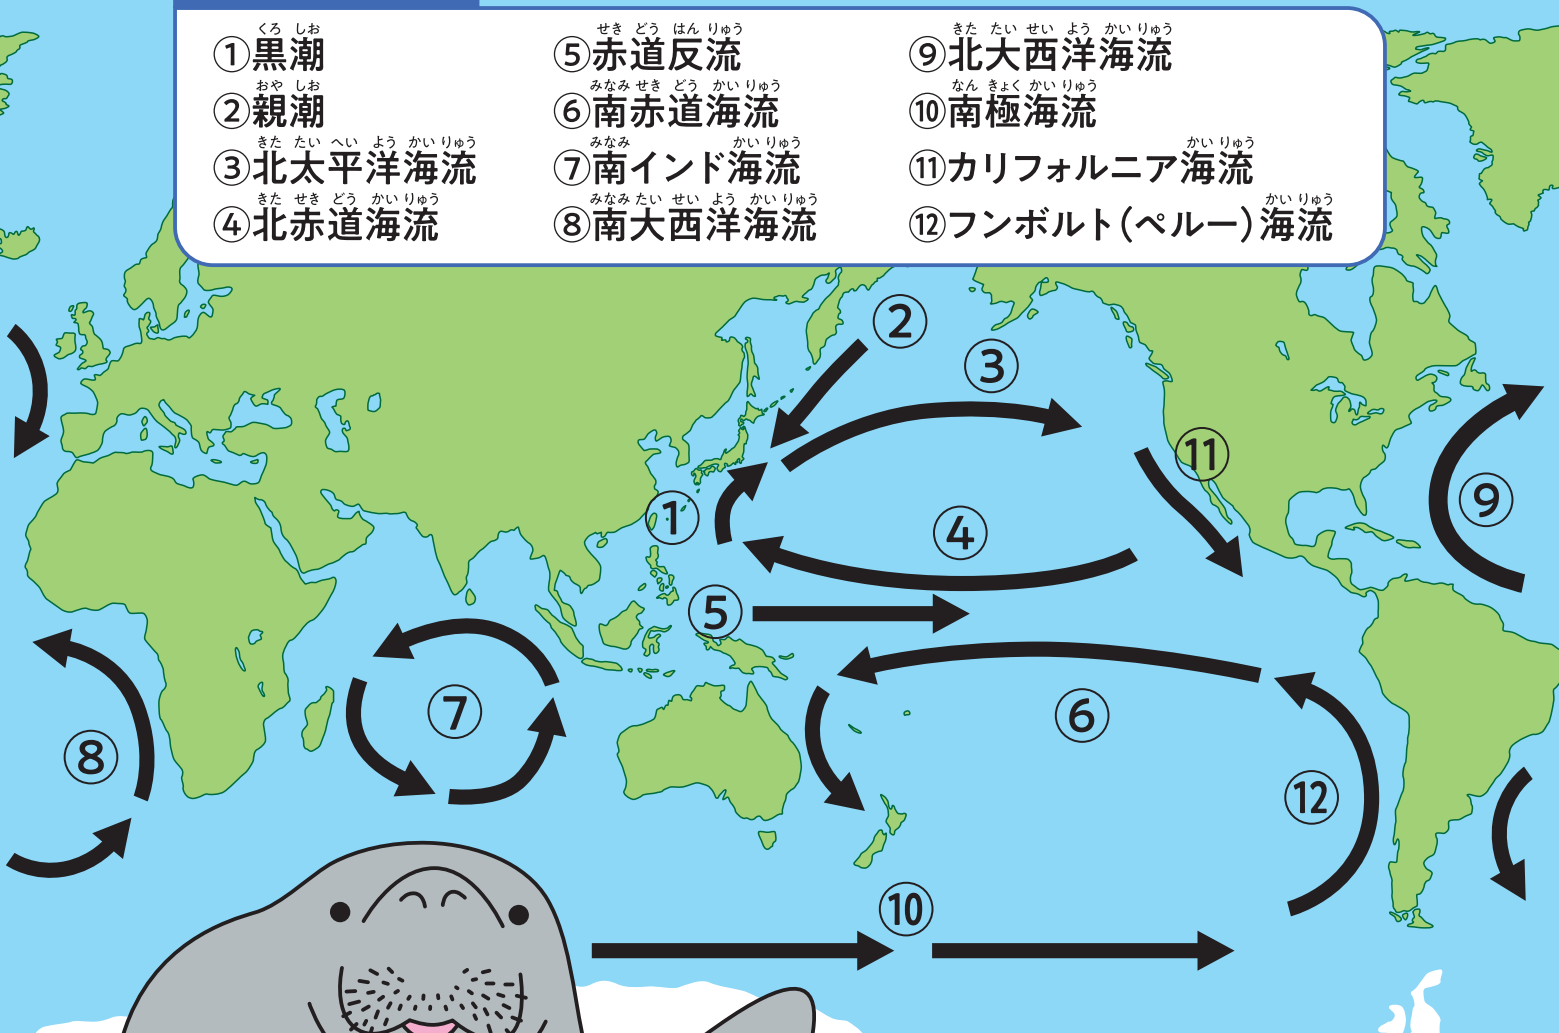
くろ しお
①黒潮
おや しお
②親潮
きた たい へい よう かい りゅう
③北太平洋海流
きた せき どう かい りゅう
④北赤道海流

せき どう はん りゅう
⑤赤道反流
みなみ せき どう かい りゅう
⑥南赤道海流
みなみ かい りゅう
⑦南インド海流
みなみ たい せい よう かい りゅう
⑧南大西洋海流

きた たい せい よう かい りゅう
⑨北大西洋海流
なん きょく かい りゅう
⑩南極海流
かい りゅう
⑪カリフォルニア海流
かい りゅう
⑫フンボルト(ペルー)海流

②
③
⑪
⑨
①
④
⑤
⑦
⑧
⑥
⑫
⑩